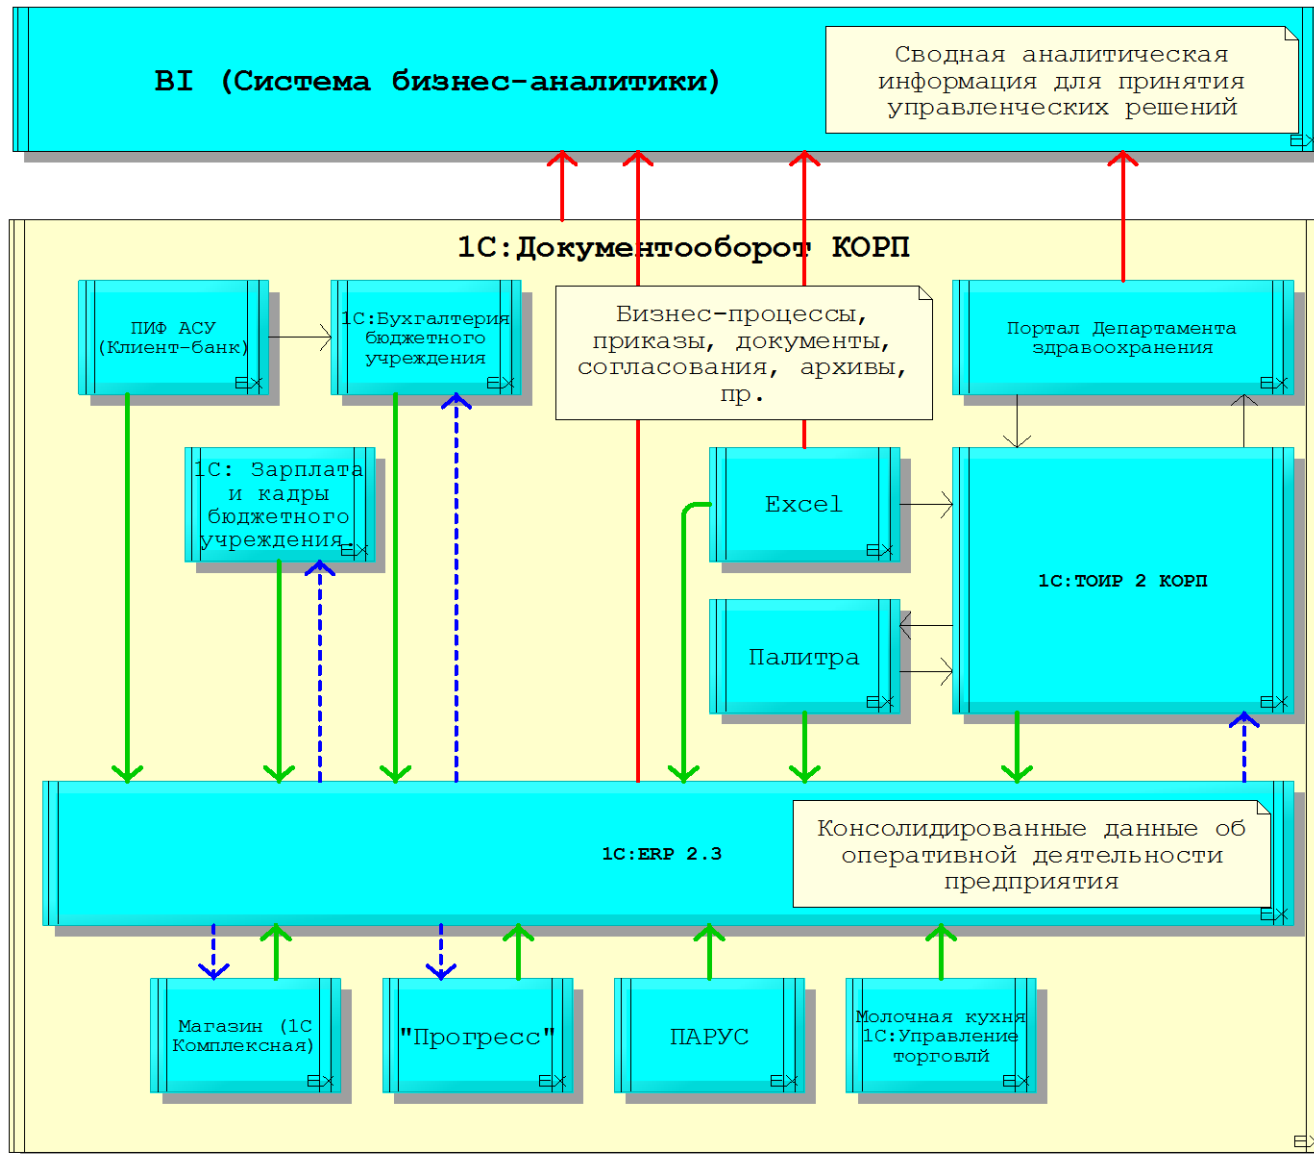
BI (Система бизнес-аналитики)

Сводная аналитическая информация для принятия управленческих решений

1С:Документооборот КОРП

ПИФ АСУ (Клиент-банк)

1С:Бухгалтерия бюджетного учреждения

Бизнес-процессы, приказы, документы, согласования, архивы, пр.

Портал Департамента здравоохранения

1С: Зарплата и кадры бюджетного учреждения

Excel

1С:ТОИР 2 КОРП

Палитра

1С:ERP 2.3

Консолидированные данные об оперативной деятельности предприятия

Магазин (1С Комплексная)

"Прогресс"

ПАРУС

Молочная кухня 1С:Управление торговли